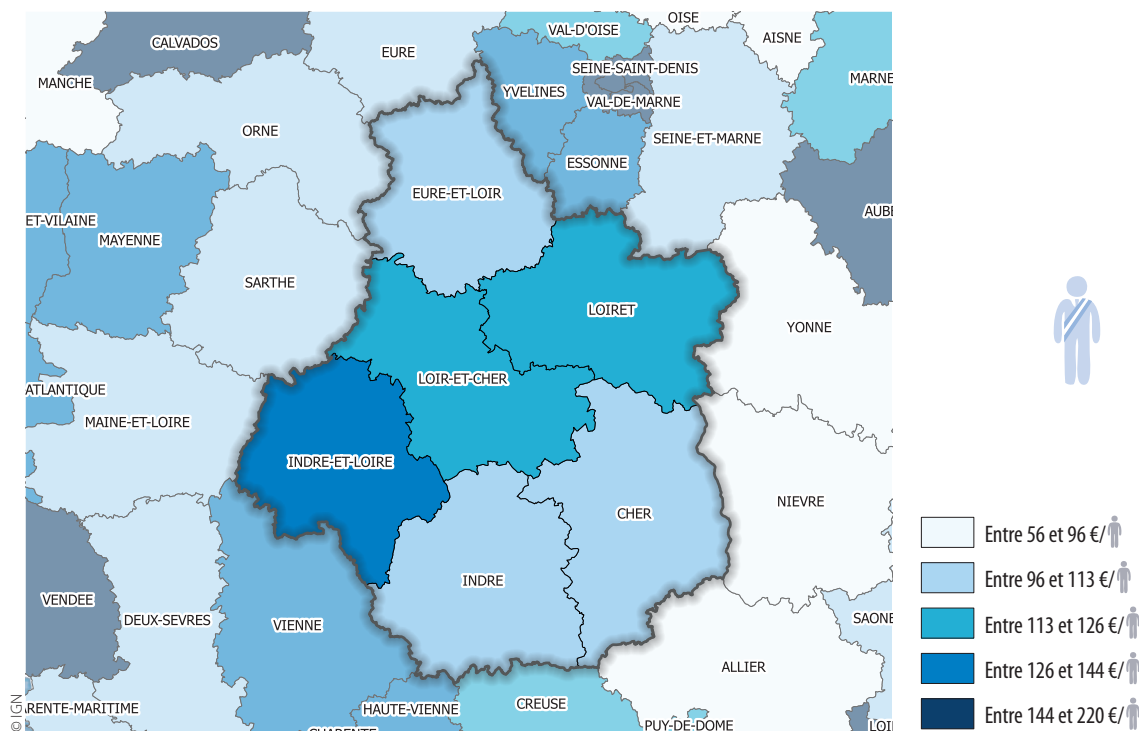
CALVADOS
EURE
VAL-D'OISE
OISE
AISNE
MANCHE
YVELINES
SEINE-SAINT-DENIS
VAL-DE-MARNE
MARNE
ORNE
SEINE-ET-MARNE
ESSONNE
EURE-ET-LOIR
AUBE
ET-VILAINE
MAYENNE
SARTHE
LOIRET
YONNE
ATLANTIQUE
LOIR-ET-CHER
MAINE-ET-LOIRE
INDRE-ET-LOIRE
CHER
NIEVRE
VENDEE
INDRE
DEUX-SEVRES
VIENNE
SAONE
ALLIER
RENTE-MARITIME
HAUTE-VIENNE
CREUSE
PUY-DE-DOME
LOIR
© IGN

Entre 56 et 96 €/
Entre 96 et 113 €/
Entre 113 et 126 €/
Entre 126 et 144 €/
Entre 144 et 220 €/